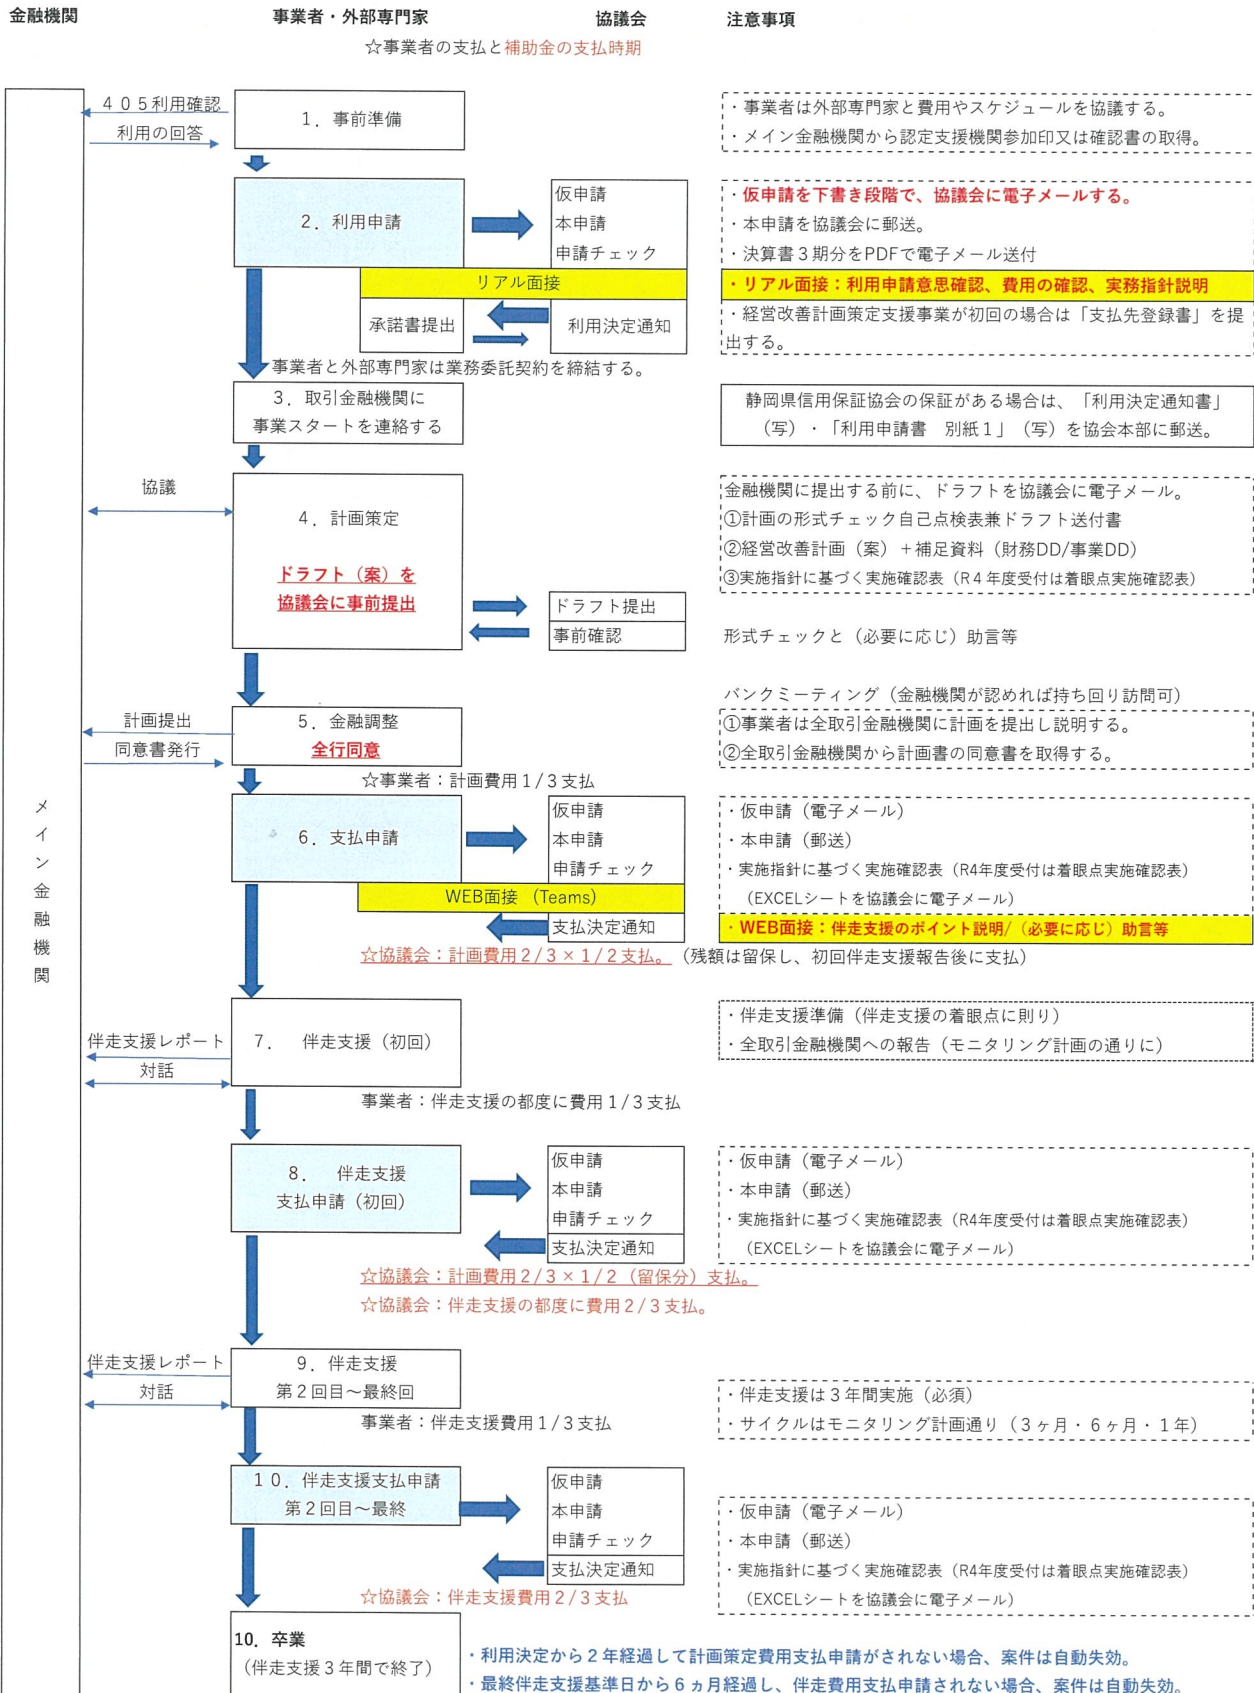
金融機関　事業者・外部専門家　協議会　注意事項

☆事業者の支払と補助金の支払時期

メイン金融機関

４０５利用確認
利用の回答

１．事前準備

・事業者は外部専門家と費用やスケジュールを協議する。
・メイン金融機関から認定支援機関参加印又は確認書の取得。

２．利用申請

仮申請
本申請
申請チェック

リアル面接

承諾書提出
利用決定通知

・仮申請を下書き段階で、協議会に電子メールする。
・本申請を協議会に郵送。
・決算書３期分をPDFで電子メール送付
・リアル面接：利用申請意思確認、費用の確認、実務指針説明
・経営改善計画策定支援事業が初回の場合は「支払先登録書」を提出する。

事業者と外部専門家は業務委託契約を締結する。

３．取引金融機関に事業スタートを連絡する

静岡県信用保証協会の保証がある場合は、「利用決定通知書」（写）・「利用申請書　別紙１」（写）を協会本部に郵送。

協議

４．計画策定

ドラフト（案）を協議会に事前提出

ドラフト提出
事前確認

金融機関に提出する前に、ドラフトを協議会に電子メール。
①計画の形式チェック自己点検表兼ドラフト送付書
②経営改善計画（案）＋補足資料（財務DD/事業DD）
③実施指針に基づく実施確認表（R４年度受付は着眼点実施確認表）

形式チェックと（必要に応じ）助言等

バンクミーティング（金融機関が認めれば持ち回り訪問可）

計画提出
同意書発行

５．金融調整
全行同意

①事業者は全取引金融機関に計画を提出し説明する。
②全取引金融機関から計画書の同意書を取得する。

☆事業者：計画費用１/３支払

６．支払申請

仮申請
本申請
申請チェック

WEB面接（Teams）

支払決定通知

・仮申請（電子メール）
・本申請（郵送）
・実施指針に基づく実施確認表（R4年度受付は着眼点実施確認表）
（EXCELシートを協議会に電子メール）
・WEB面接：伴走支援のポイント説明/（必要に応じ）助言等

☆協議会：計画費用２/３×１/２支払。（残額は留保し、初回伴走支援報告後に支払）

伴走支援レポート
対話

７．　伴走支援（初回）

・伴走支援準備（伴走支援の着眼点に則り）
・全取引金融機関への報告（モニタリング計画の通りに）

事業者：伴走支援の都度に費用１/３支払

８．　伴走支援
支払申請（初回）

仮申請
本申請
申請チェック
支払決定通知

・仮申請（電子メール）
・本申請（郵送）
・実施指針に基づく実施確認表（R4年度受付は着眼点実施確認表）
（EXCELシートを協議会に電子メール）

☆協議会：計画費用２/３×１/２（留保分）支払。
☆協議会：伴走支援の都度に費用２/３支払。

伴走支援レポート
対話

９．伴走支援
第２回目～最終回

・伴走支援は３年間実施（必須）
・サイクルはモニタリング計画通り（３ヶ月・６ヶ月・１年）

事業者：伴走支援費用１/３支払

１０．伴走支援支払申請
第２回目～最終

仮申請
本申請
申請チェック
支払決定通知

・仮申請（電子メール）
・本申請（郵送）
・実施指針に基づく実施確認表（R4年度受付は着眼点実施確認表）
（EXCELシートを協議会に電子メール）

☆協議会：伴走支援費用２/３支払

10．卒業
（伴走支援３年間で終了）

・利用決定から２年経過して計画策定費用支払申請がされない場合、案件は自動失効。
・最終伴走支援基準日から６ヵ月経過し、伴走費用支払申請されない場合、案件は自動失効。